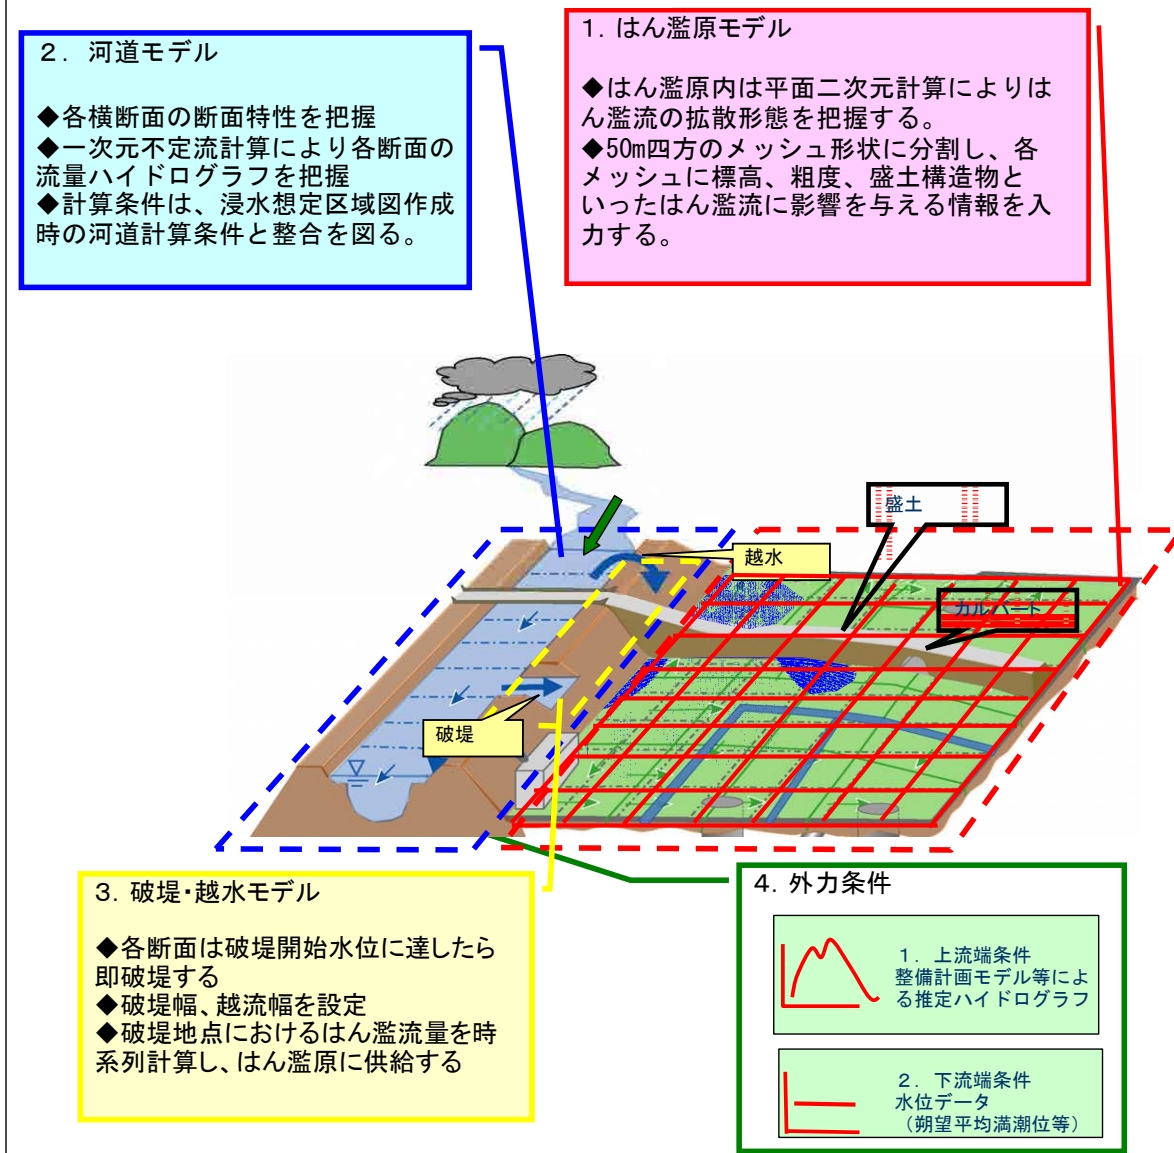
2．河道モデル

◆各横断面の断面特性を把握
◆一次元不定流計算により各断面の流量ハイドログラフを把握
◆計算条件は、浸水想定区域図作成時の河道計算条件と整合を図る。

1．はん濫原モデル

◆はん濫原内は平面二次元計算によりはん濫流の拡散形態を把握する。
◆50m四方のメッシュ形状に分割し、各メッシュに標高、粗度、盛土構造物といったはん濫流に影響を与える情報を入力する。

盛土

越水

カルバート

破堤

3．破堤･越水モデル

◆各断面は破堤開始水位に達したら即破堤する
◆破堤幅、越流幅を設定
◆破堤地点におけるはん濫流量を時系列計算し、はん濫原に供給する

4．外力条件

1．上流端条件
整備計画モデル等による推定ハイドログラフ

2．下流端条件
水位データ
（朔望平均満潮位等）